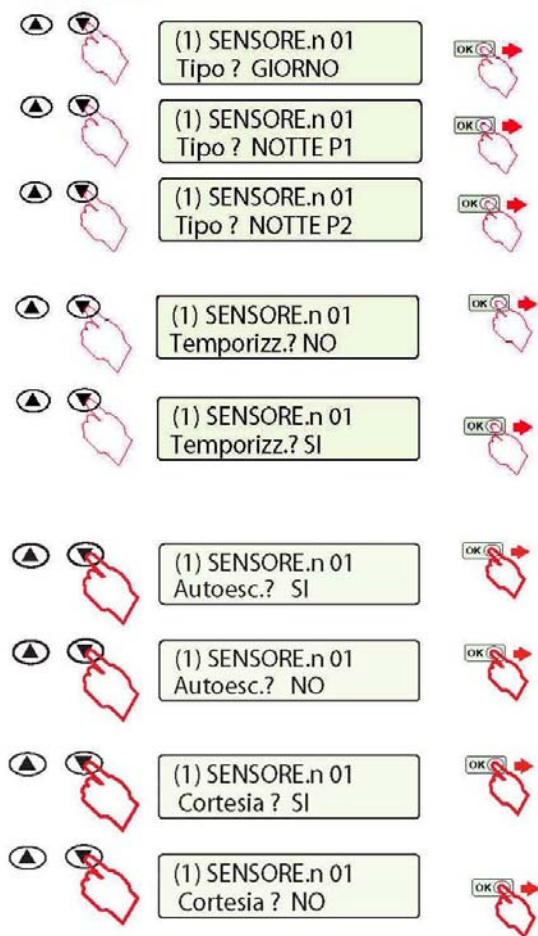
(1) SENSORE.n 01
Tipo ? GIORNO

OK

(1) SENSORE.n 01
Tipo ? NOTTE P1

OK

(1) SENSORE.n 01
Tipo ? NOTTE P2

OK

(1) SENSORE.n 01
Temporizz.? NO

OK

(1) SENSORE.n 01
Temporizz.? SI

OK

(1) SENSORE.n 01
Autoesc.? SI

OK

(1) SENSORE.n 01
Autoesc.? NO

OK

(1) SENSORE.n 01
Cortesia ? SI

OK

(1) SENSORE.n 01
Cortesia ? NO

OK